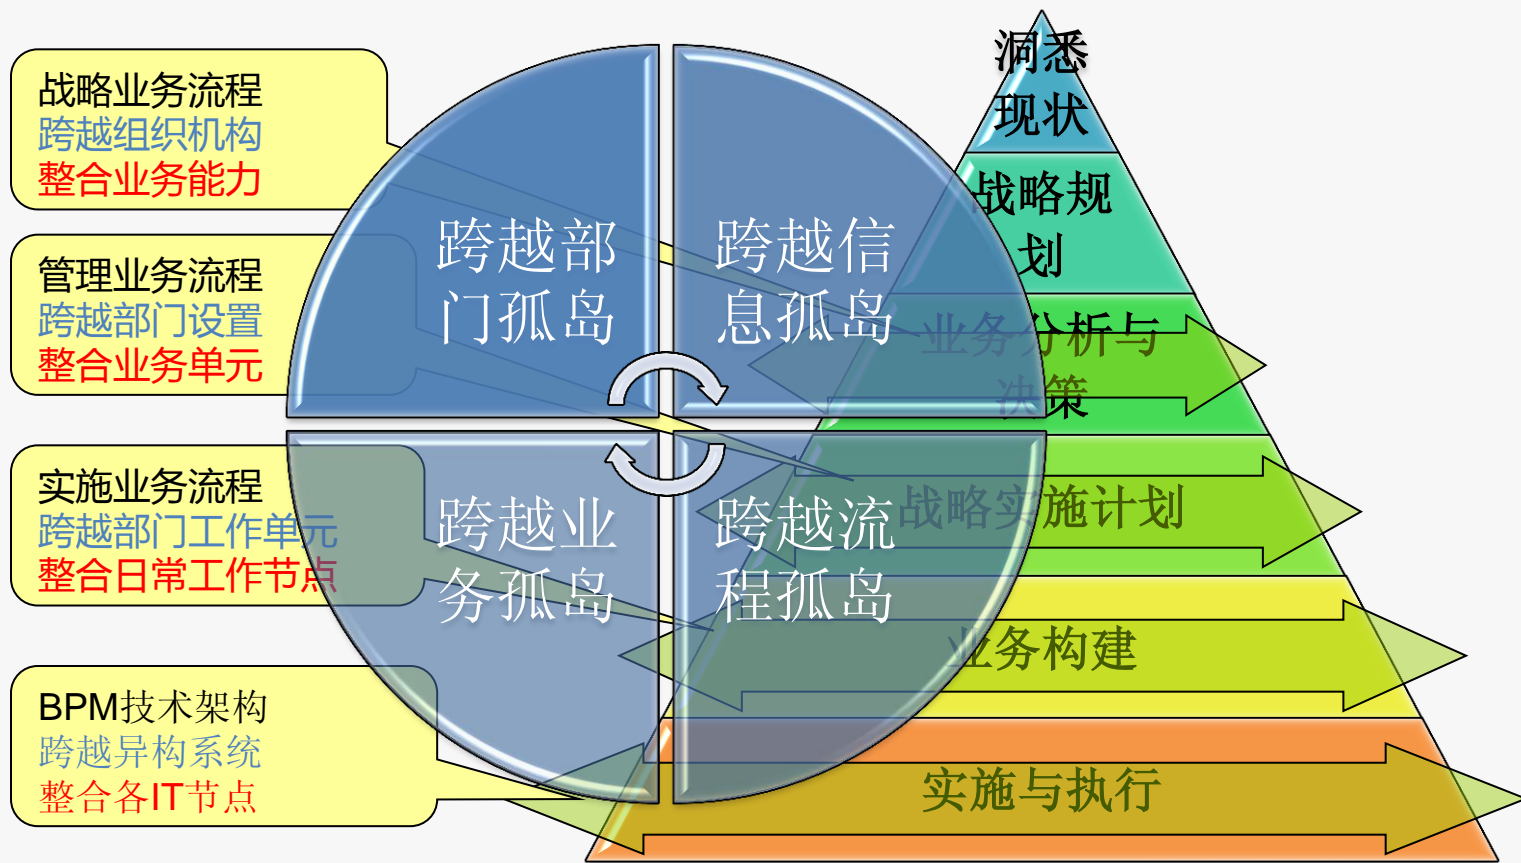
战略业务流程
跨越组织机构
整合业务能力

管理业务流程
跨越部门设置
整合业务单元

实施业务流程
跨越部门工作单元
整合日常工作节点

BPM技术架构
跨越异构系统
整合各IT节点

跨越部门孤岛

跨越信息孤岛

跨越业务孤岛

跨越流程孤岛

洞悉现状

战略规划

业务分析与决策

战略实施计划

业务构建

实施与执行